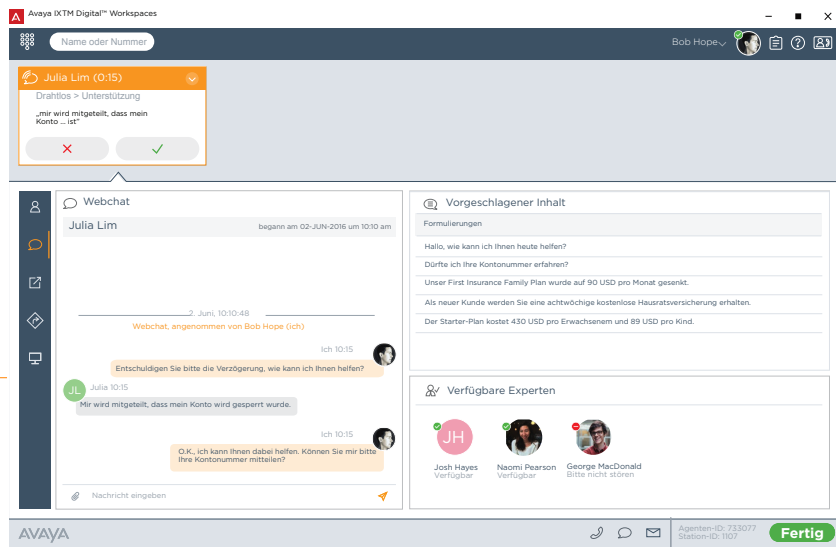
Avaya IXTM Digital™ Workspaces

Name oder Nummer

Bob Hope

Julia Lim (0:15)

Drahtlos > Unterstützung

„mir wird mitgeteilt, dass mein Konto ... ist"

Webchat

Julia Lim

begann am 02-JUN-2016 um 10:10 am

2. Juni, 10:10:48

Webchat, angenommen von Bob Hope (ich)

Ich 10:15

Entschuldigen Sie bitte die Verzögerung, wie kann ich Ihnen helfen?

JL

Julia 10:15

Mir wird mitgeteilt, dass mein Konto wird gesperrt wurde.

Ich 10:15

O.K., ich kann Ihnen dabei helfen. Können Sie mir bitte Ihre Kontonummer mitteilen?

Nachricht eingeben

Vorgeschlagener Inhalt

Formulierungen

Hallo, wie kann ich Ihnen heute helfen?

Dürfte ich Ihre Kontonummer erfahren?

Unser First Insurance Family Plan wurde auf 90 USD pro Monat gesenkt.

Als neuer Kunde werden Sie eine achtwöchige kostenlose Hausratsversicherung erhalten.

Der Starter-Plan kostet 430 USD pro Erwachsenem und 89 USD pro Kind.

Verfügbare Experten

JH

Josh Hayes
Verfügbar

Naomi Pearson
Verfügbar

George MacDonald
Bitte nicht stören

AVAYA

Agenten-ID: 733077
Station-ID: 1107

Fertig